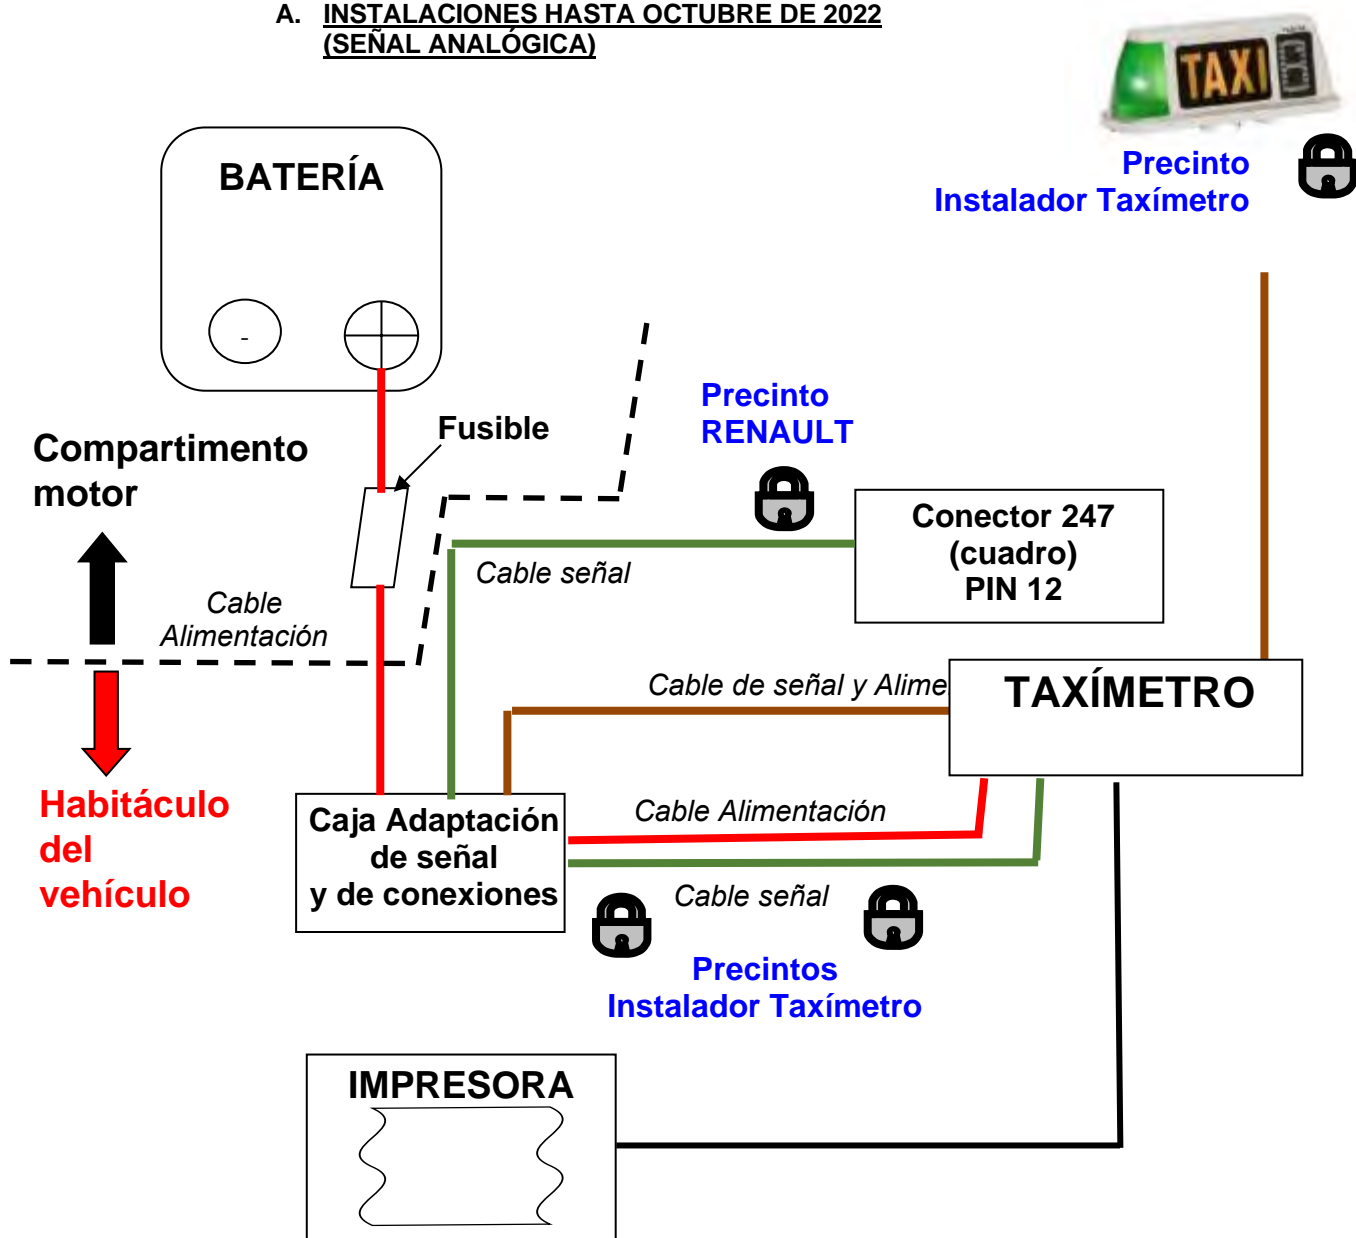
A. INSTALACIONES HASTA OCTUBRE DE 2022 (SEÑAL ANALÓGICA)

TAXI

Precinto
Instalador Taxímetro

BATERÍA

-

Fusible

Compartimento motor

Precinto
RENAULT

Conector 247
(cuadro)
PIN 12

Cable señal

Cable Alimentación

Cable de señal y Alime

TAXÍMETRO

Habitáculo del vehículo

Caja Adaptación de señal y de conexiones

Cable Alimentación

Cable señal

Precintos
Instalador Taxímetro

IMPRESORA